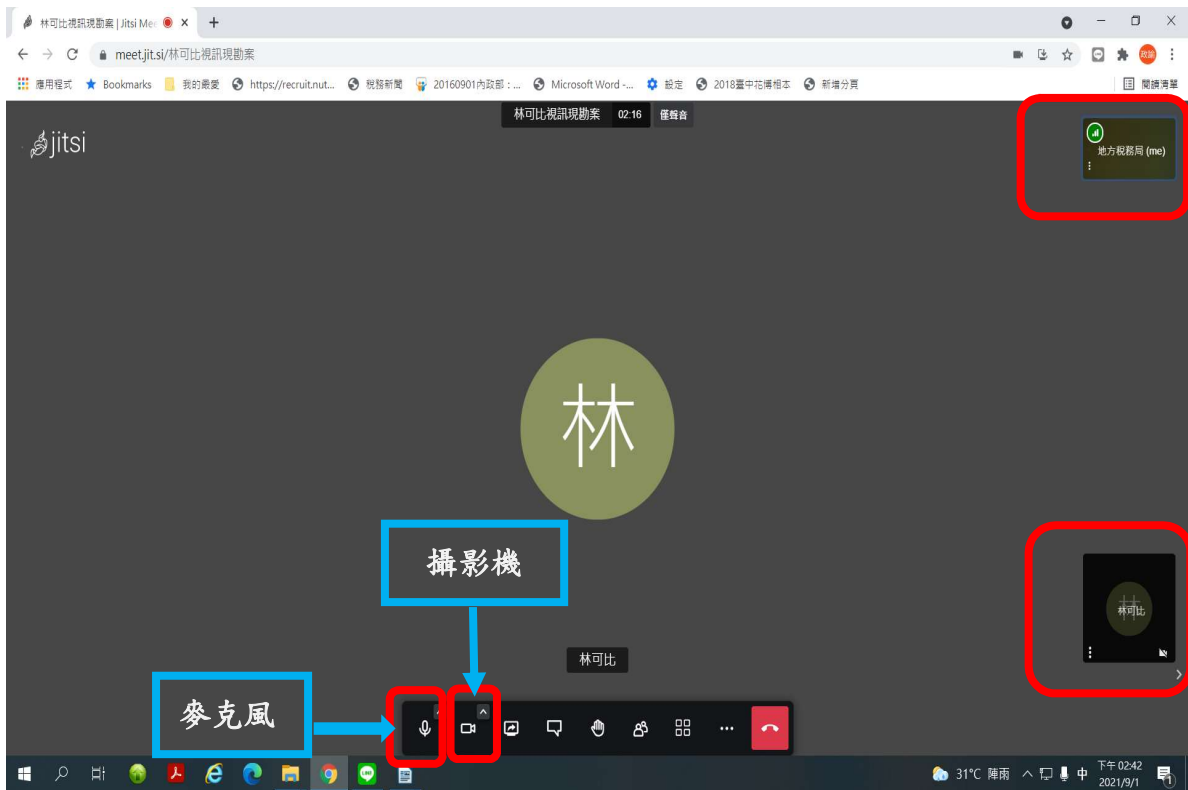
林可比視訊現勘案 | Jitsi Me ×
meet.jit.si/林可比視訊現勘案
應用程式 Bookmarks 我的最愛 https://recruit.nut... 稅務新聞 20160901內政部：... Microsoft Word -... 設定 2018臺中花博相本 新增分頁 閱讀清單
林可比視訊現勘案 02:16 僅聲音
jitsi
地方稅務局 (me)
林
攝影機
林可比
林可比
麥克風
31°C 陣雨 中 下午 02:42 2021/9/1